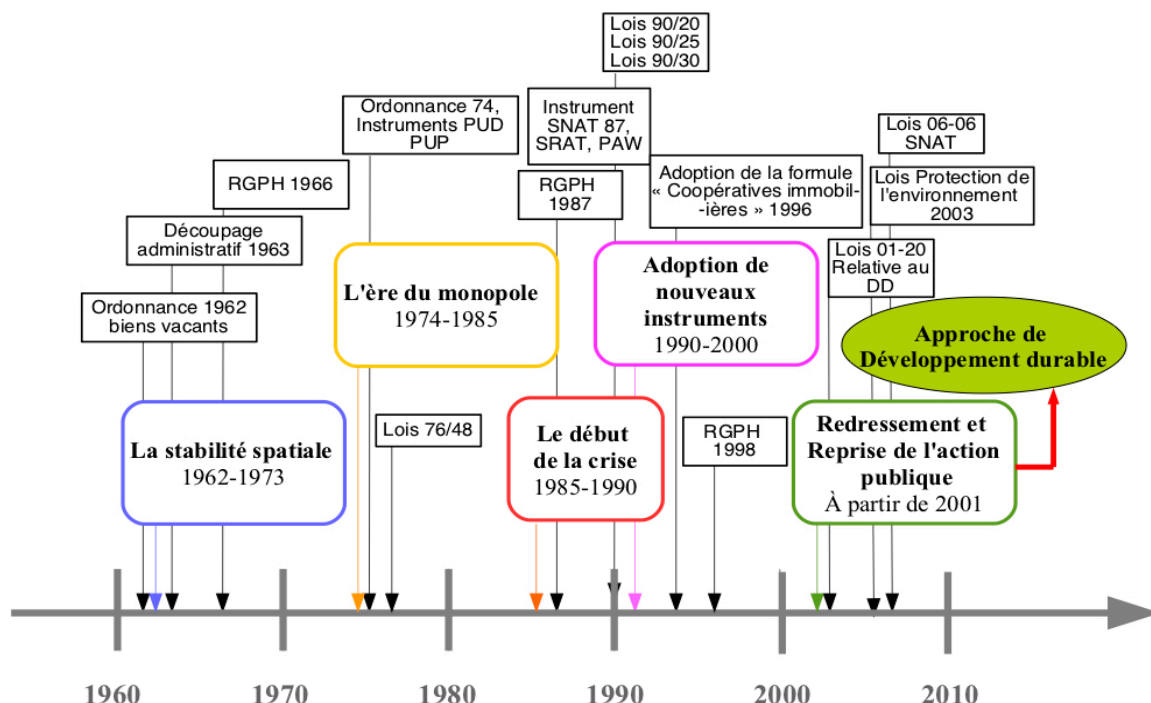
Lois 90/20
Lois 90/25
Lois 90/30

Ordonnance 74, Instruments PUD PUP

Instrument SNAT 87, SRAT, PAW

Lois 06-06 SNAT

RGPH 1966

Adoption de la formule « Coopératives immobil--ières » 1996

Lois Protection de l'environnement 2003

RGPH 1987

Découpage administratif 1963

Lois 01-20 Relative au DD

Ordonnance 1962 biens vacants

L'ère du monopole
1974-1985

Adoption de nouveaux instruments
1990-2000

Approche de Développement durable

La stabilité spatiale
1962-1973

Lois 76/48

Le début de la crise
1985-1990

RGPH 1998

Redressement et Reprise de l'action publique
À partir de 2001

1960 1970 1980 1990 2000 2010